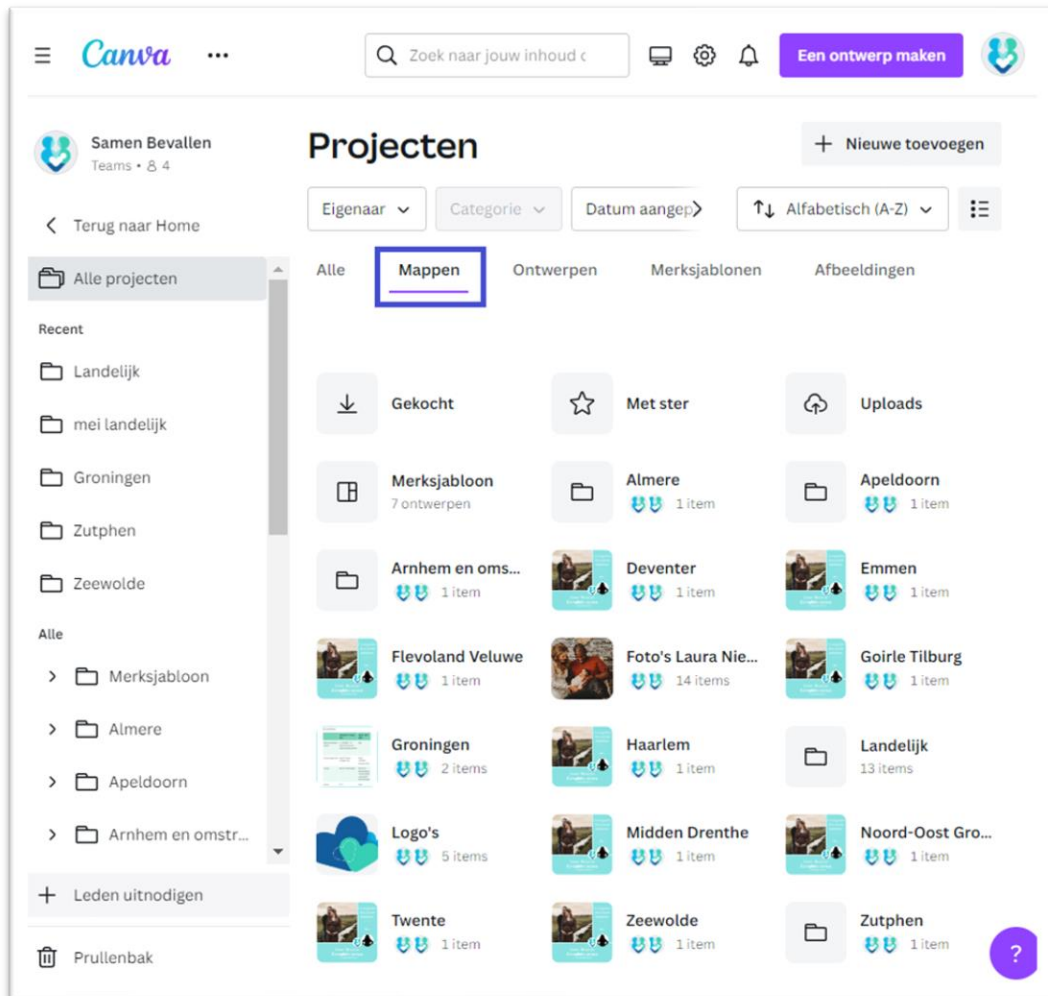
Canva ···

Zoek naar jouw inhoud c

Een ontwerp maken

Samen Bevallen
Teams • 4

Terug naar Home

Alle projecten

Recent

Landelijk

mei landelijk

Groningen

Zutphen

Zeewolde

Alle

Merksjabloon

Almere

Apeldoorn

Arnhem en omstr...

Leden uitnodigen

Prullenbak

Projecten

Nieuwe toevoegen

Eigenaar

Categorie

Datum aangep

Alfabetisch (A-Z)

Alle

Mappen

Ontwerpen

Merksjablonen

Afbeeldingen

Gekocht

Met ster

Uploads

Merksjabloon
7 ontwerpen

Almere
1 item

Apeldoorn
1 item

Arnhem en oms...
1 item

Deventer
1 item

Emmen
1 item

Flevoland Veluwe
1 item

Foto's Laura Nie...
14 items

Goirle Tilburg
1 item

Groningen
2 items

Haarlem
1 item

Landelijk
13 items

Logo's
5 items

Midden Drenthe
1 item

Noord-Oost Gro...
1 item

Twente
1 item

Zeewolde
1 item

Zutphen
1 item

?